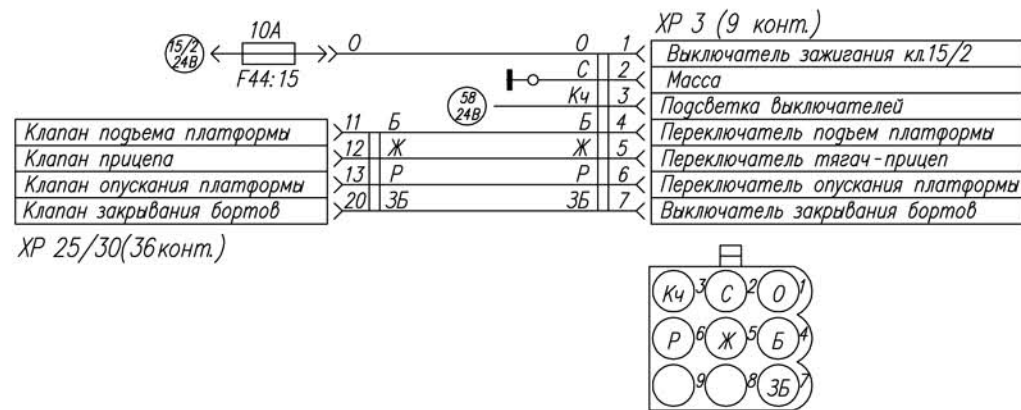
15/2
24В

10А

F44:15

0

XP 3 (9 конт.)

0 1 Выключатель зажигания кл.15/2
С 2 Масса
58
24В
Кч 3 Подсветка выключателей
Б 4 Переключатель подъем платформы
Ж 5 Переключатель тягач-прицеп
Р 6 Переключатель опускания платформы
ЗБ 7 Выключатель закрывания бортов

Клапан подъема платформы 11 Б
Клапан прицепа 12 Ж
Клапан опускания платформы 13 Р
Клапан закрывания бортов 20 ЗБ

XP 25/30(36 конт.)

Кч 3 С 2 0 1
Р 6 Ж 5 Б 4
9 8 ЗБ 7